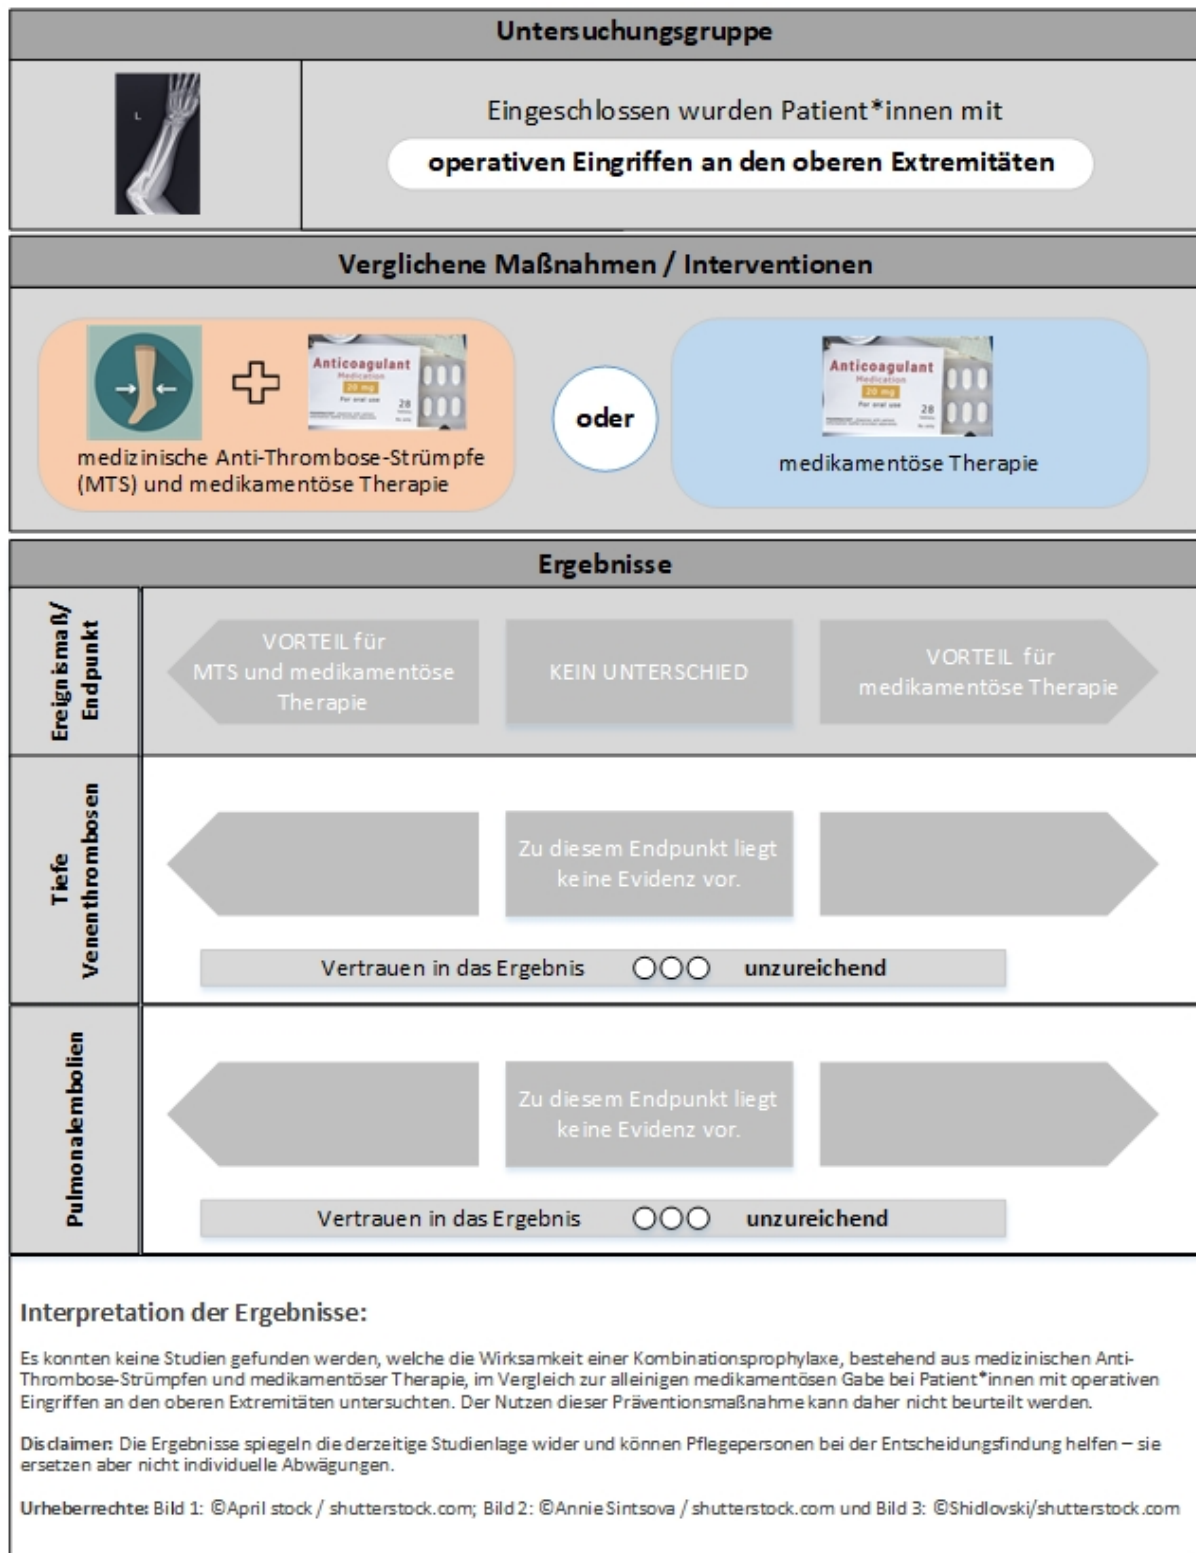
Untersuchungsgruppe

L

Eingeschlossen wurden Patient*innen mit

operativen Eingriffen an den oberen Extremitäten

Verglichene Maßnahmen / Interventionen

Anticoagulant Medication 20 mg For oral use 28

medizinische Anti-Thrombose-Strümpfe (MTS) und medikamentöse Therapie

oder

Anticoagulant Medication 20 mg For oral use 28

medikamentöse Therapie

Ergebnisse

Ereignismaß/ Endpunkt

VORTEIL für MTS und medikamentöse Therapie

KEIN UNTERSCHIED

VORTEIL für medikamentöse Therapie

Tiefe Venenthrombosen

Zu diesem Endpunkt liegt keine Evidenz vor.

Vertrauen in das Ergebnis ○○○ unzureichend

Pulmonalembolien

Zu diesem Endpunkt liegt keine Evidenz vor.

Vertrauen in das Ergebnis ○○○ unzureichend

Interpretation der Ergebnisse:

Es konnten keine Studien gefunden werden, welche die Wirksamkeit einer Kombinationsprophylaxe, bestehend aus medizinischen Anti-Thrombose-Strümpfen und medikamentöser Therapie, im Vergleich zur alleinigen medikamentösen Gabe bei Patient*innen mit operativen Eingriffen an den oberen Extremitäten untersuchten. Der Nutzen dieser Präventionsmaßnahme kann daher nicht beurteilt werden.

Disclaimer: Die Ergebnisse spiegeln die derzeitige Studienlage wider und können Pflegepersonen bei der Entscheidungsfindung helfen – sie ersetzen aber nicht individuelle Abwägungen.

Urheberrechte: Bild 1: ©April stock / shutterstock.com; Bild 2: ©Annie Sintsova / shutterstock.com und Bild 3: ©Shidlovski/shutterstock.com